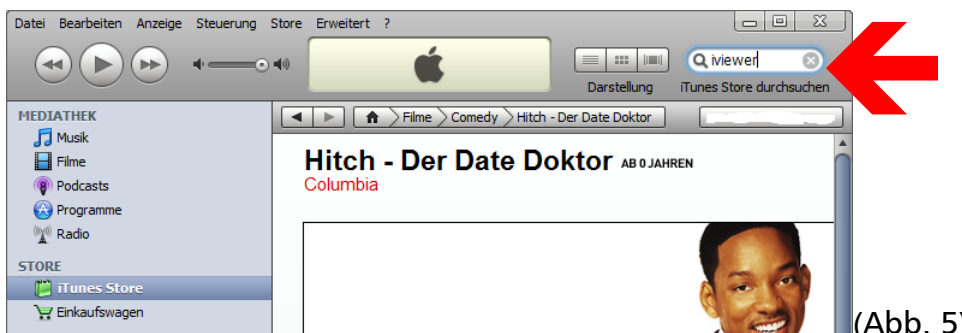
Datei Bearbeiten Anzeige Steuerung Store Erweitert ?

iviewer

Darstellung

iTunes Store durchsuchen

MEDIATHEK

Musik

Filme

Podcasts

Programme

Radio

STORE

iTunes Store

Einkaufswagen

Filme > Comedy > Hitch - Der Date Doktor

Hitch - Der Date Doktor AB 0 JAHREN

Columbia

(Abb. 5)